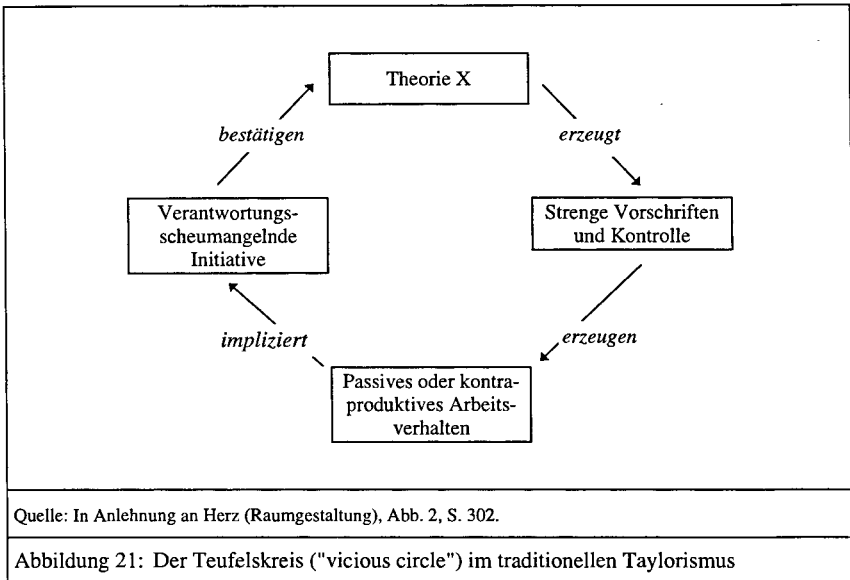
Theorie X

erzeugt

Strenge Vorschriften und Kontrolle

erzeugen

Passives oder kontraproduktives Arbeitsverhalten

impliziert

Verantwortungsscheumangelnde Initiative

bestätigen

Quelle: In Anlehnung an Herz (Raumgestaltung), Abb. 2, S. 302.

Abbildung 21: Der Teufelskreis ("vicious circle") im traditionellen Taylorismus